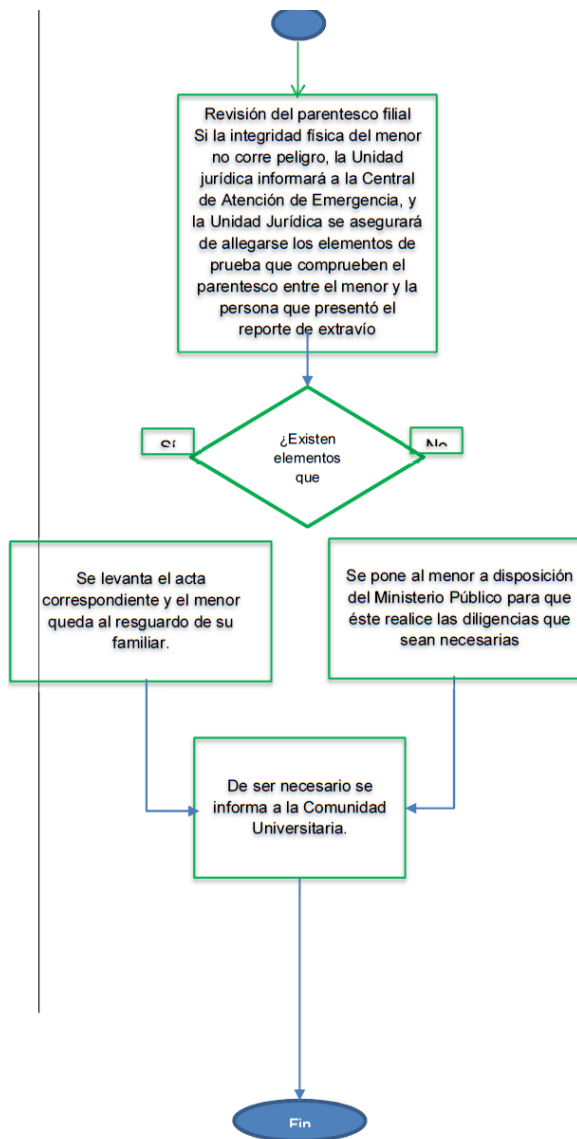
Revisión del parentesco filial
Si la integridad física del menor no corre peligro, la Unidad jurídica informará a la Central de Atención de Emergencia, y la Unidad Jurídica se asegurará de allegarse los elementos de prueba que comprueben el parentesco entre el menor y la persona que presentó el reporte de extravío

Sí

¿Existen elementos que

No

Se levanta el acta correspondiente y el menor queda al resguardo de su familiar.

Se pone al menor a disposición del Ministerio Público para que éste realice las diligencias que sean necesarias

De ser necesario se informa a la Comunidad Universitaria.

Fin